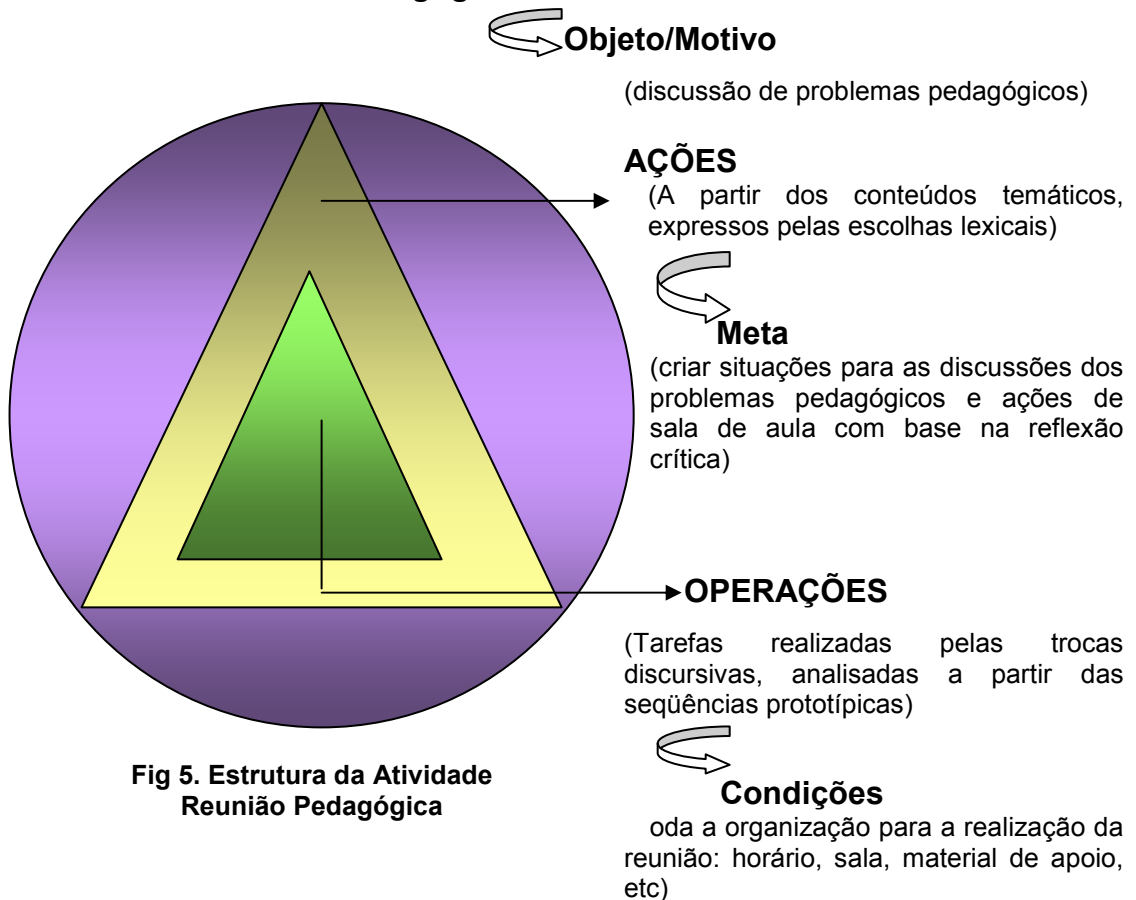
Objeto/Motivo

(discussão de problemas pedagógicos)

AÇÕES

(A partir dos conteúdos temáticos, expressos pelas escolhas lexicais)

Meta

(criar situações para as discussões dos problemas pedagógicos e ações de sala de aula com base na reflexão crítica)

OPERAÇÕES

(Tarefas realizadas pelas trocas discursivas, analisadas a partir das seqüências prototípicas)

Condições

oda a organização para a realização da reunião: horário, sala, material de apoio, etc)

Fig 5. Estrutura da Atividade Reunião Pedagógica